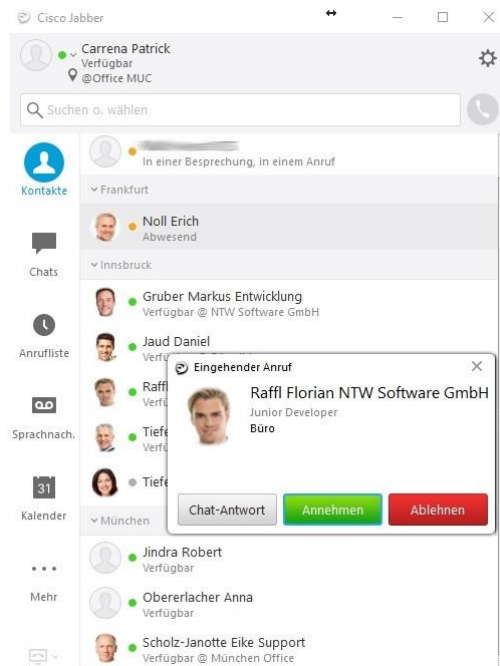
Cisco Jabber

Carrena Patrick
Verfügbar
@Office MUC

Suchen o. wählen

Kontakte

Chats

Anrufliste

Sprachnach.

31
Kalender

Mehr

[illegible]
In einer Besprechung, in einem Anruf

Frankfurt

Noll Erich
Abwesend

Innsbruck

Gruber Markus Entwicklung
Verfügbar @ NTW Software GmbH

Jaud Daniel
Verf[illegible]

Raffl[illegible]
Verf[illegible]

Tiefe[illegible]
Verf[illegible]

Tiefe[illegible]

München

Jindra Robert
Verfügbar

Obererlacher Anna
Verfügbar

Scholz-Janotte Eike Support
Verfügbar @ München Office

Eingehender Anruf
Raffl Florian NTW Software GmbH
Junior Developer
Büro

Chat-Antwort
Annehmen
Ablehnen